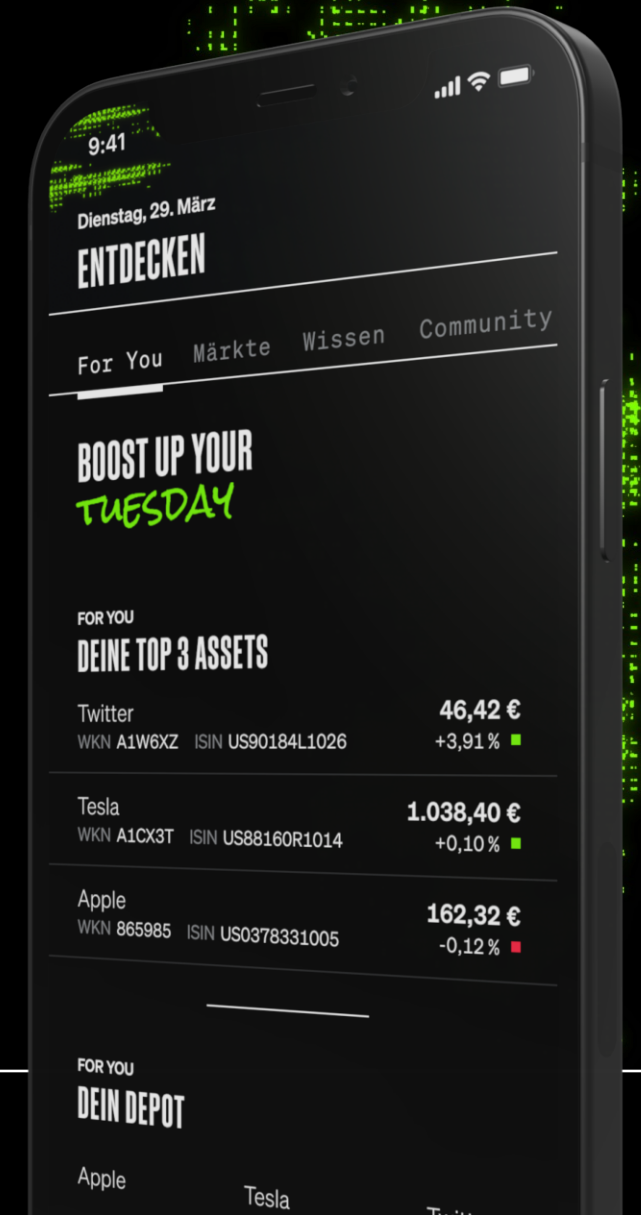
9:41

Dienstag, 29. März

ENTDECKEN

For You Märkte Wissen Community

BOOST UP YOUR
TUESDAY

FOR YOU
DEINE TOP 3 ASSETS

Twitter
WKN A1W6XZ ISIN US90184L1026
46,42 €
+3,91 %

Tesla
WKN A1CX3T ISIN US88160R1014
1.038,40 €
+0,10 %

Apple
WKN 865985 ISIN US0378331005
162,32 €
-0,12 %

FOR YOU
DEIN DEPOT

Apple
Tesla
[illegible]